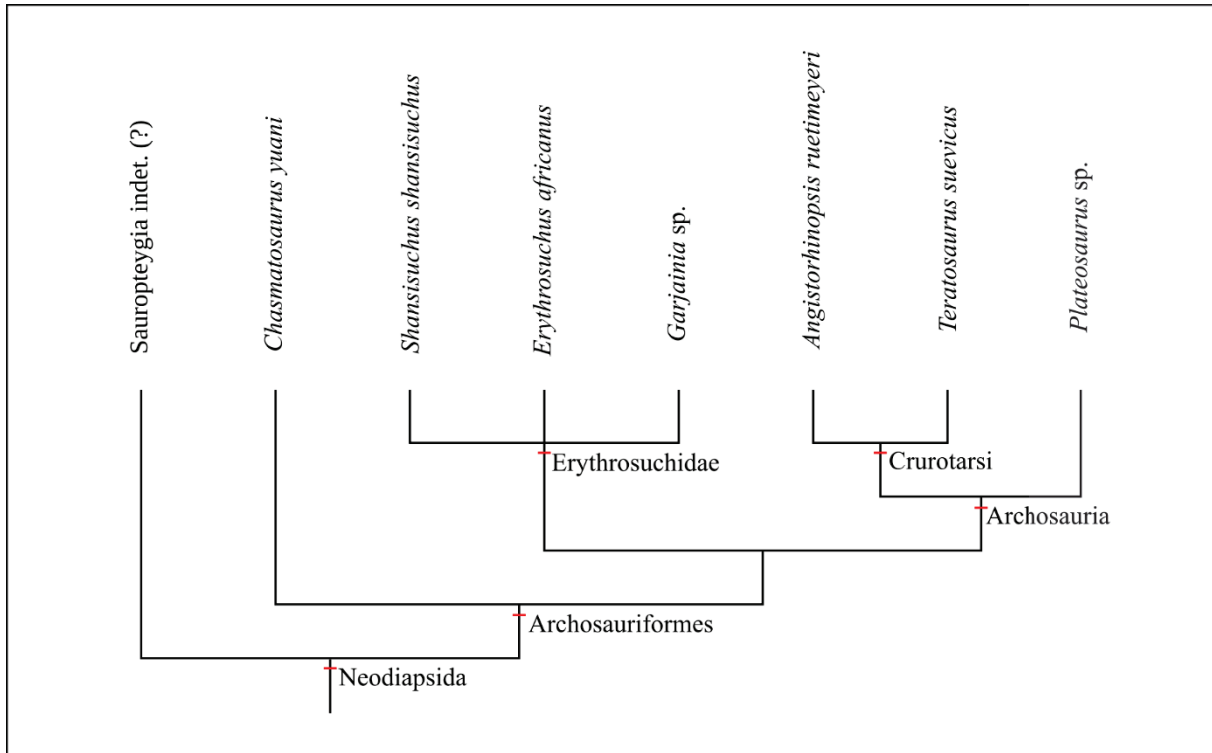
Sauropteygia indet. (?)

*Chasmatosaurus yuani*

*Shansisuchus shansisuchus*

*Erythrosuchus africanus*

*Garjainia* sp.

*Angistorhinopsis ruetimeyeri*

*Teratosaurus suevicus*

*Plateosaurus* sp.

Erythrosuchidae

Crurotarsi

Archosauria

Archosauriformes

Neodiapsida